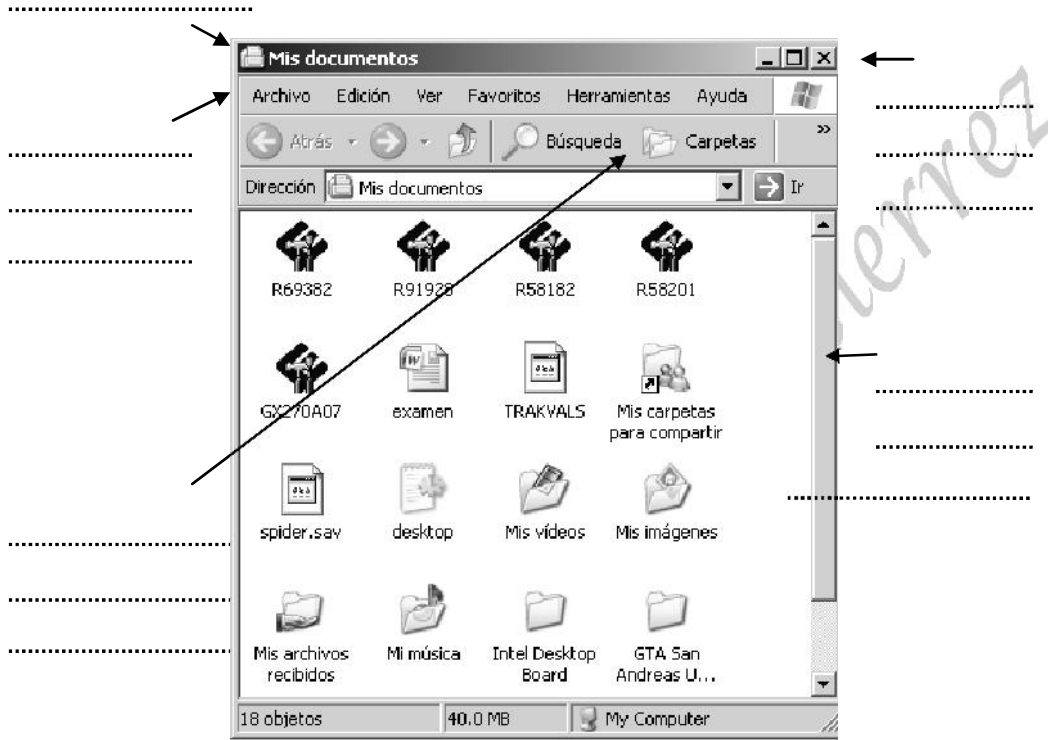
..............................

Mis documentos

Archivo Edición Ver Favoritos Herramientas Ayuda

Atrás Búsqueda Carpetas »

Dirección Mis documentos Ir

R69382 R91928 R58182 R58201

GX270A07 examen TRAKVALS Mis carpetas para compartir

spider.sav desktop Mis vídeos Mis imágenes

Mis archivos recibidos Mi música Intel Desktop Board GTA San Andreas U...

18 objetos 40.0 MB My Computer

........................

........................

........................

........................

........................

........................

........................

........................

........................

..............................

..............................

..............................

..............................

erreZ